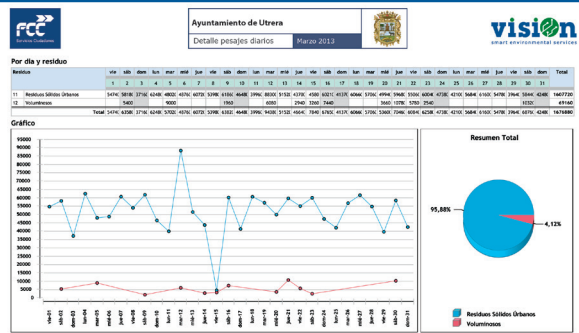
FCC Servicios Ciudadanos

Ayuntamiento de Utrera

Detalle pesajes diarios Marzo 2013

vision smart environmental services

Por día y residuo

| Residuo | vie | sáb | dom | lun | mar | mié | jue | vie | sáb | dom | lun | mar | mié | jue | vie | sáb | dom | lun | mar | mié | jue | vie | sáb | dom | lun | mar | mié | jue | vie | sáb | dom | Total |
|---|---|---|---|---|---|---|---|---|---|---|---|---|---|---|---|---|---|---|---|---|---|---|---|---|---|---|---|---|---|---|---|---|
| | 1 | 2 | 3 | 4 | 5 | 6 | 7 | 8 | 9 | 10 | 11 | 12 | 13 | 14 | 15 | 16 | 17 | 18 | 19 | 20 | 21 | 22 | 23 | 24 | 25 | 26 | 27 | 28 | 29 | 30 | 31 | |
| 11 Residuos Sólidos Urbanos | 5474 | 5818 | 3716 | 6248 | 4802 | 4876 | 6072 | 5398 | 6184 | 4648 | 3996 | 8818 | 5122 | 4664 | 4580 | 6021 | 4537 | 6066 | 5706 | 4994 | 5996 | 5506 | 6004 | 4738 | 4210 | 5684 | 6160 | 5478 | 3964 | 5864 | 4248 | 1607720 |
| 12 Voluminosos | | 5400 | | | 9000 | | | | 1960 | | | 6080 | | 2940 | 3260 | 7440 | | | | 3660 | 10780 | 5780 | 2540 | | | | | | | 1030 | | 69160 |
| Total | 5474 | 6358 | 3716 | 6248 | 5702 | 4876 | 6072 | 5398 | 6380 | 4648 | 3996 | 9426 | 5122 | 4664 | 7840 | 6760 | 4537 | 6066 | 5706 | 5360 | 7046 | 6084 | 6258 | 4738 | 4210 | 5684 | 6160 | 5478 | 3964 | 6040 | 4248 | 1676880 |

Gráfico

90000 85000 80000 75000 70000 65000 60000 55000 50000 45000 40000 35000 30000 25000 20000 15000 10000 5000 0

vie-01 sáb-02 dom-03 lun-04 mar-05 mié-06 jue-07 vie-08 sáb-09 dom-10 lun-11 mar-12 mié-13 jue-14 vie-15 sáb-16 dom-17 lun-18 mar-19 mié-20 jue-21 vie-22 sáb-23 dom-24 lun-25 mar-26 mié-27 jue-28 vie-29 sáb-30 dom-31

Resumen Total

95,88%

4,12%

Residuos Sólidos Urbanos
Voluminosos